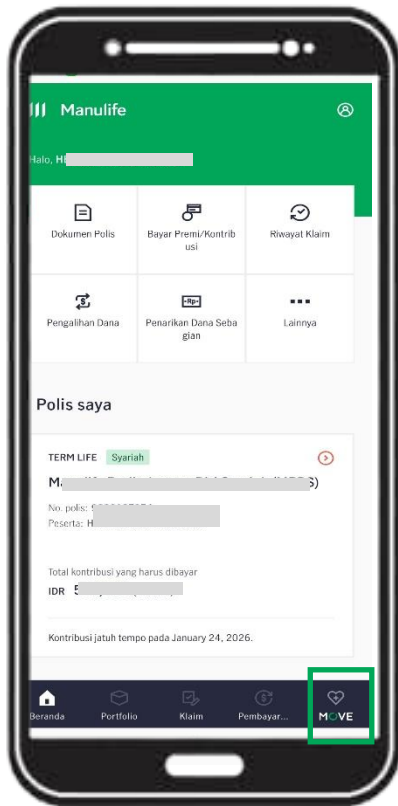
Manulife

Halo, H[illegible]

Dokumen Polis

Bayar Premi/Kontribusi

Riwayat Klaim

Pengalihan Dana

Penarikan Dana Sebagian

Lainnya

Polis saya

TERM LIFE Syariah

M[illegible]

No. polis: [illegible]
Peserta: H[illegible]

Total kontribusi yang harus dibayar
IDR 5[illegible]

Kontribusi jatuh tempo pada January 24, 2026.

Beranda
Portfolio
Klaim
Pembayar...
MOVE